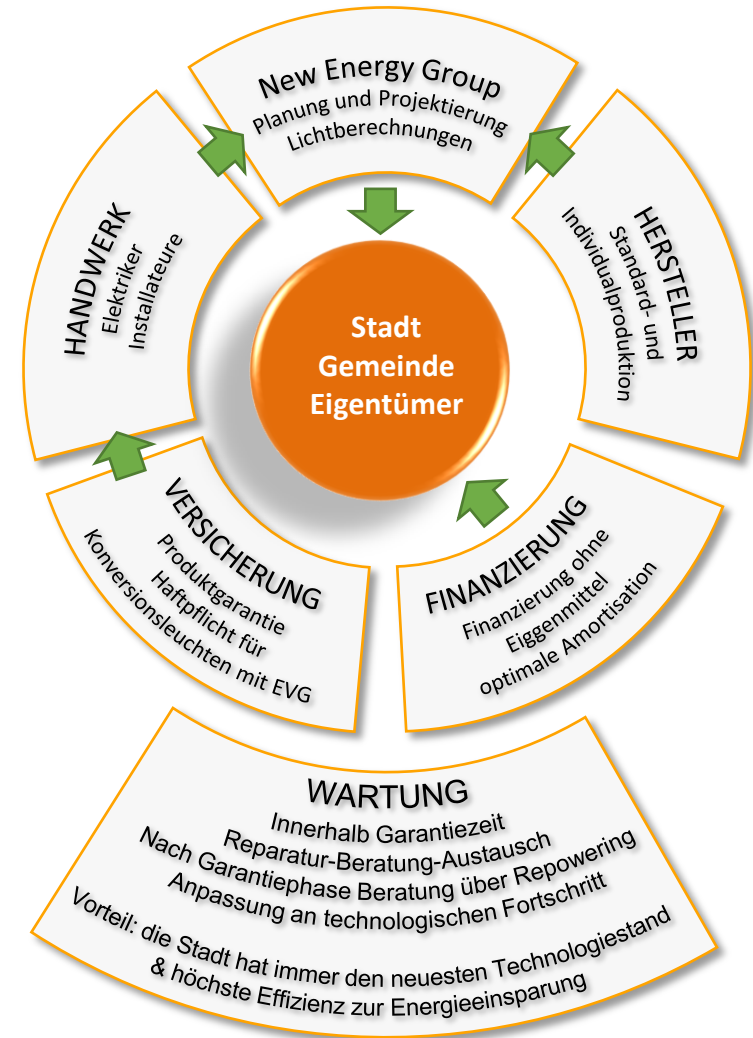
New Energy Group
Planung und Projektierung
Lichtberechnungen

HANDWERK
Elektriker
Installateure

HERSTELLER
Standard- und
Individualproduktion

Stadt
Gemeinde
Eigentümer

VERSICHERUNG
Produktgarantie
Haftpflicht für
Konversionsleuchten mit EVG

FINANZIERUNG
Finanzierung ohne
Eiggenmittel
optimale Amortisation

WARTUNG
Innerhalb Garantiezeit
Reparatur-Beratung-Austausch
Nach Garantiephase Beratung über Repowering
Anpassung an technologischen Fortschritt
Vorteil: die Stadt hat immer den neuesten Technologiestand
& höchste Effizienz zur Energieeinsparung